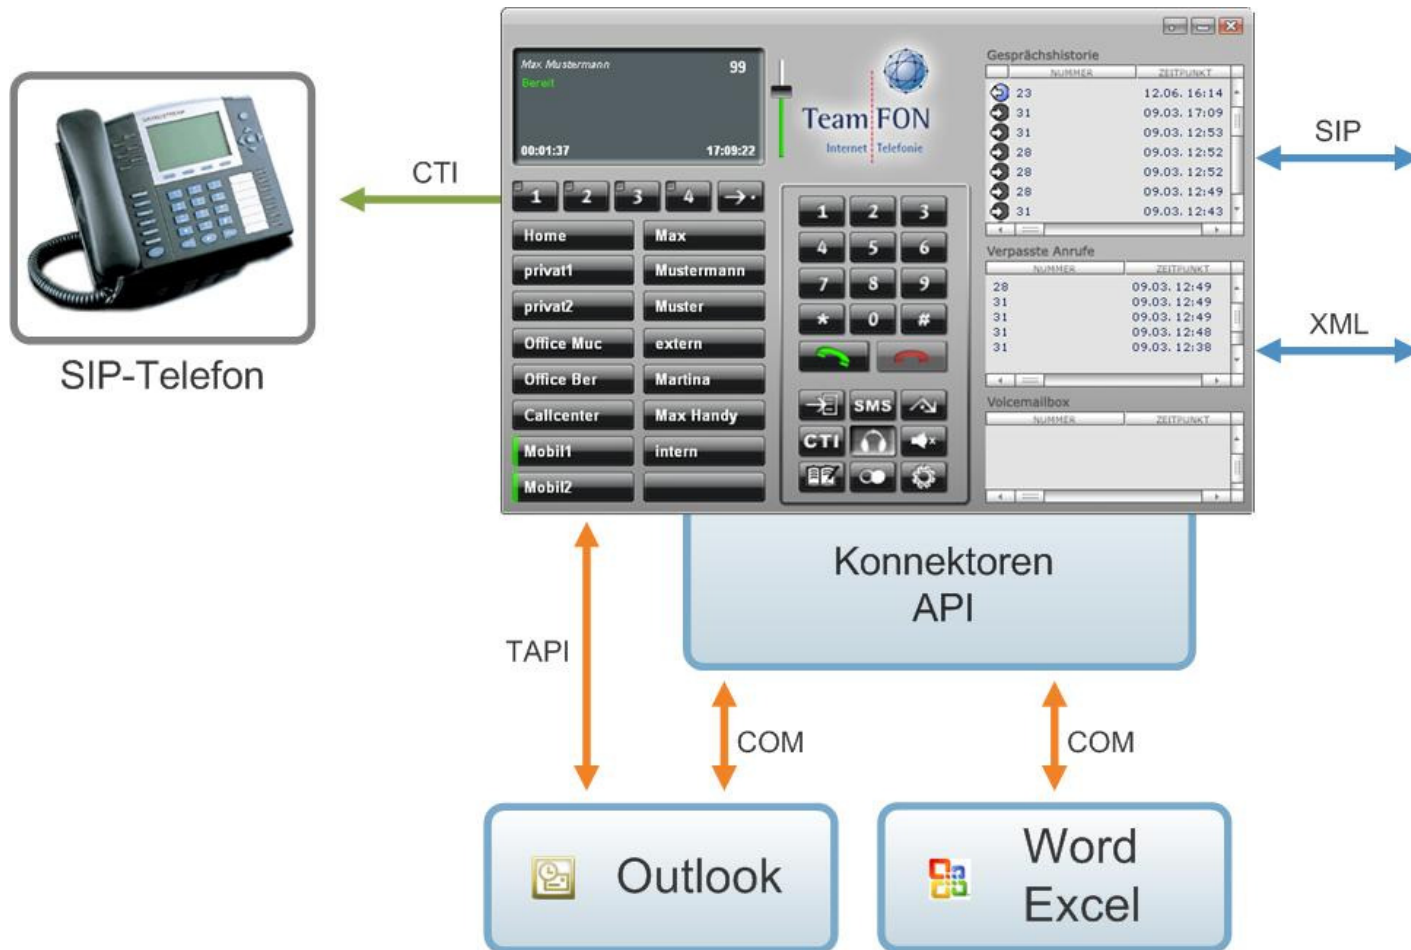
SIP-Telefon

CTI

Max Mustermann
Bereit
99
00:01:37
17:09:22

1 2 3 4

Home
Max
privat1
Mustermann
privat2
Muster
Office Muc
extern
Office Ber
Martina
Callcenter
Max Handy
Mobil1
intern
Mobil2

TeamFON
Internet Telefonie

1 2 3
4 5 6
7 8 9
* 0 #

SMS
CTI

Gesprächshistorie

| NUMMER | ZEITPUNKT |
|---|---|
| 23 | 12.06. 16:14 |
| 31 | 09.03. 17:09 |
| 31 | 09.03. 12:53 |
| 28 | 09.03. 12:52 |
| 28 | 09.03. 12:52 |
| 28 | 09.03. 12:49 |
| 31 | 09.03. 12:43 |

Verpasste Anrufe

| NUMMER | ZEITPUNKT |
|---|---|
| 28 | 09.03. 12:49 |
| 31 | 09.03. 12:49 |
| 31 | 09.03. 12:49 |
| 31 | 09.03. 12:48 |
| 31 | 09.03. 12:38 |

Voicemailbox

| NUMMER | ZEITPUNKT |
|---|---|

SIP

XML

Konnektoren
API

TAPI

COM

COM

Outlook

Word
Excel